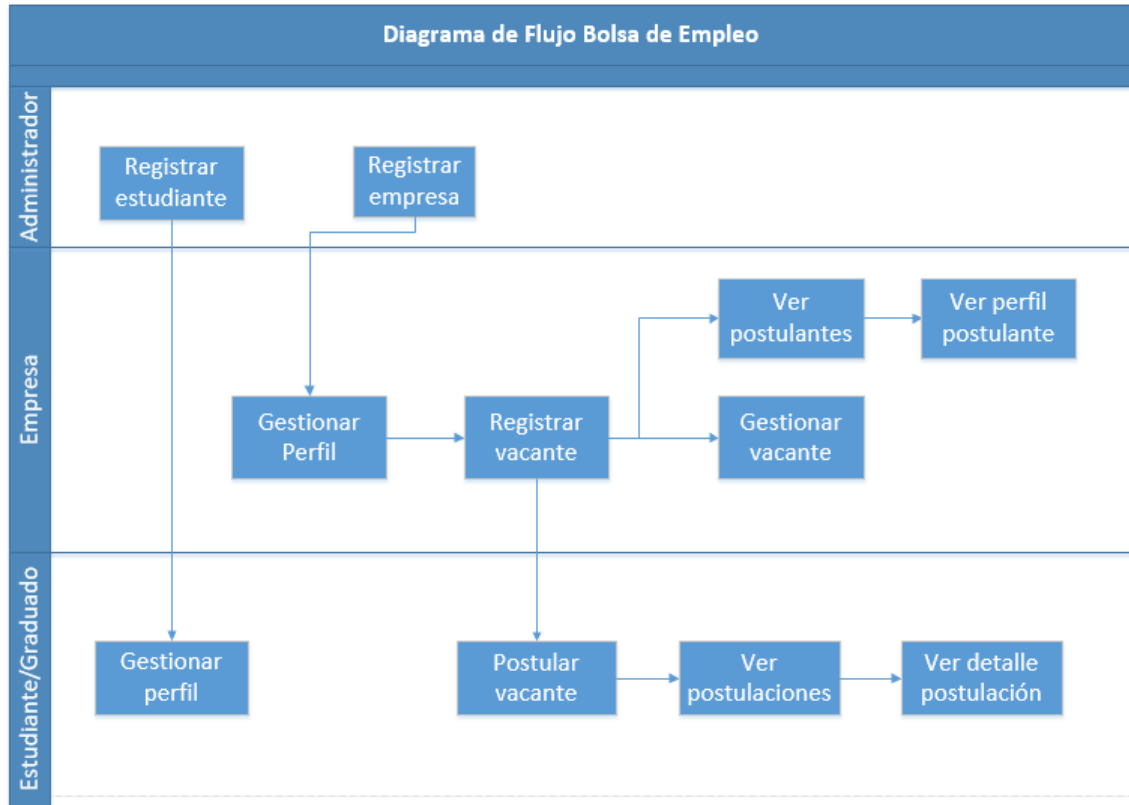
Diagrama de Flujo Bolsa de Empleo

Administrador

Registrar estudiante

Registrar empresa

Empresa

Ver postulantes

Ver perfil postulante

Gestionar Perfil

Registrar vacante

Gestionar vacante

Estudiante/Graduado

Gestionar perfil

Postular vacante

Ver postulaciones

Ver detalle postulación